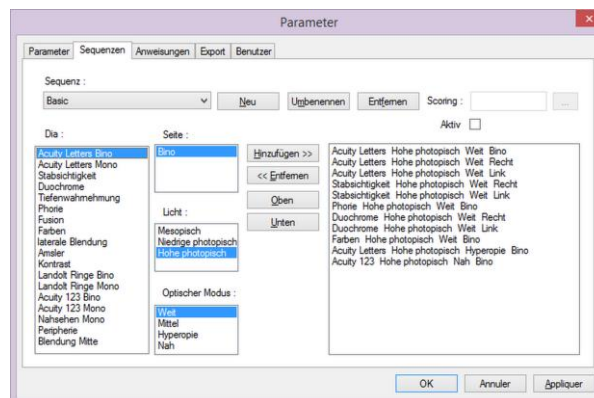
Parameter

Parameter | Sequenzen | Anweisungen | Export | Benutzer

Sequenz :

Basic

Neu | Umbenennen | Entfernen | Scoring : | ...

Aktiv

Dia :

Acuity Letters Bino
Acuity Letters Mono
Stabsichtigkeit
Duochrome
Tiefenwahmehmung
Phorie
Fusion
Farben
laterale Blendung
Amsler
Kontrast
Landolt Ringe Bino
Landolt Ringe Mono
Acuity 123 Bino
Acuity 123 Mono
Nahsehen Mono
Peripherie
Blendung Mitte

Seite :

Bino

Licht :

Mesopisch
Niedrige photopisch
Hohe photopisch

Optischer Modus :

Weit
Mittel
Hyperopie
Nah

Hinzufügen >>
<< Entfernen
Oben
Unten

Acuity Letters Hohe photopisch Weit Bino
Acuity Letters Hohe photopisch Weit Recht
Acuity Letters Hohe photopisch Weit Link
Stabsichtigkeit Hohe photopisch Weit Recht
Stabsichtigkeit Hohe photopisch Weit Link
Phorie Hohe photopisch Weit Bino
Duochrome Hohe photopisch Weit Recht
Duochrome Hohe photopisch Weit Link
Farben Hohe photopisch Weit Bino
Acuity Letters Hohe photopisch Hyperopie Bino
Acuity 123 Hohe photopisch Nah Bino

OK | Annuler | Appliquer